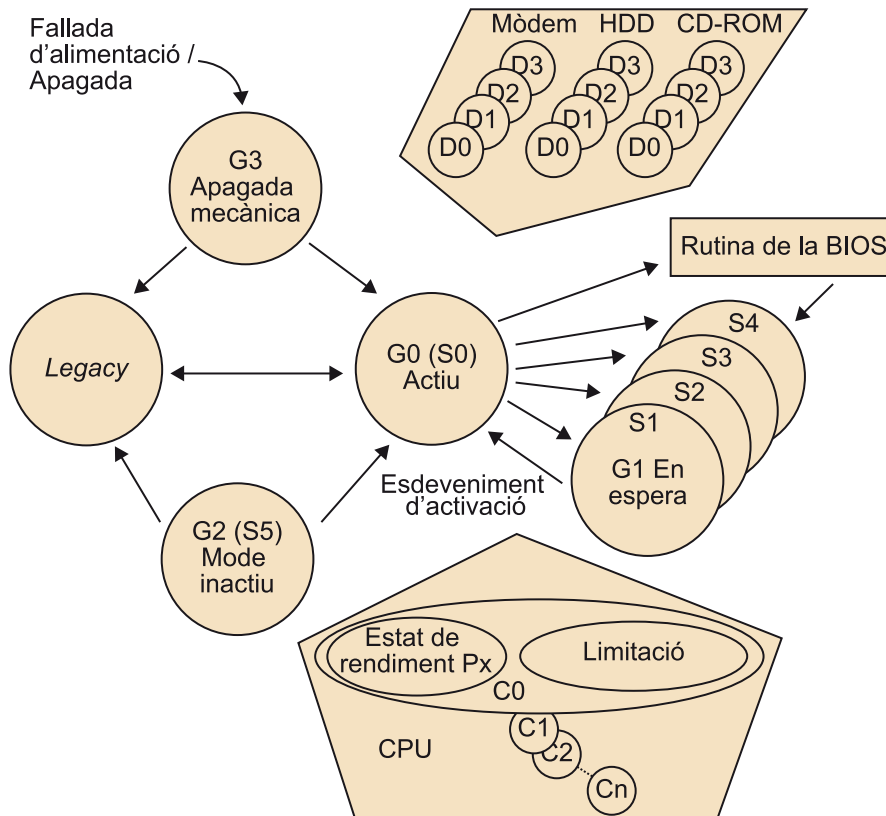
Fallada d'alimentació / Apagada

Mòdem
D3
D2
D1
D0

HDD
D3
D2
D1
D0

CD-ROM
D3
D2
D1
D0

G3
Apagada
mecànica

Rutina de la BIOS

Legacy

G0 (S0)
Actiu

S4
S3
S2
S1
G1 En
espera

Esdeveniment
d'activació

G2 (S5)
Mode
inactiu

Estat de
rendiment Px

Limitació

C0

C1
C2
Cn

CPU